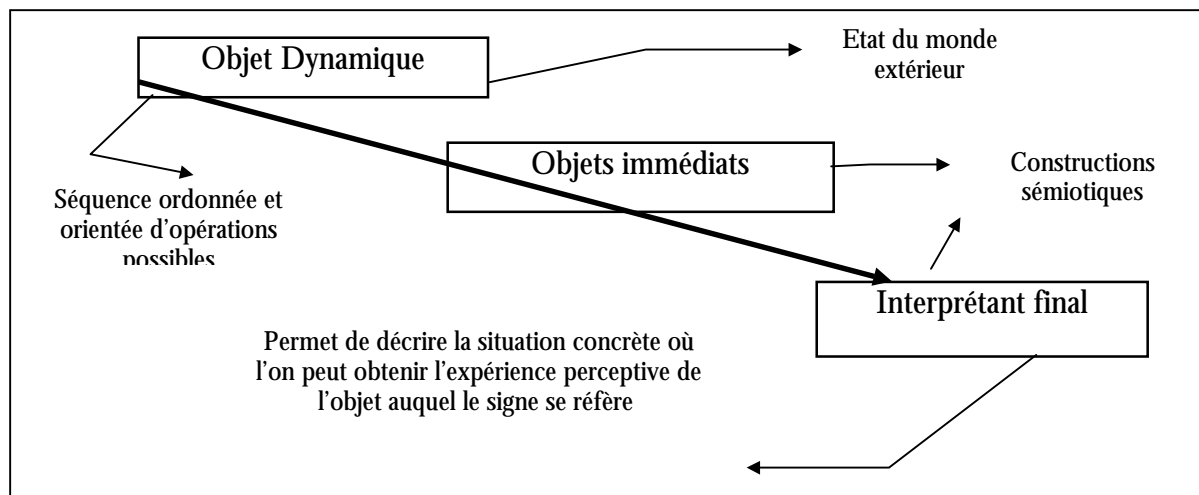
Objet Dynamique

Etat du monde extérieur

Séquence ordonnée et orientée d'opérations possibles

Objets immédiats

Constructions sémiotiques

Interprétant final

Permet de décrire la situation concrète où l'on peut obtenir l'expérience perceptive de l'objet auquel le signe se réfère